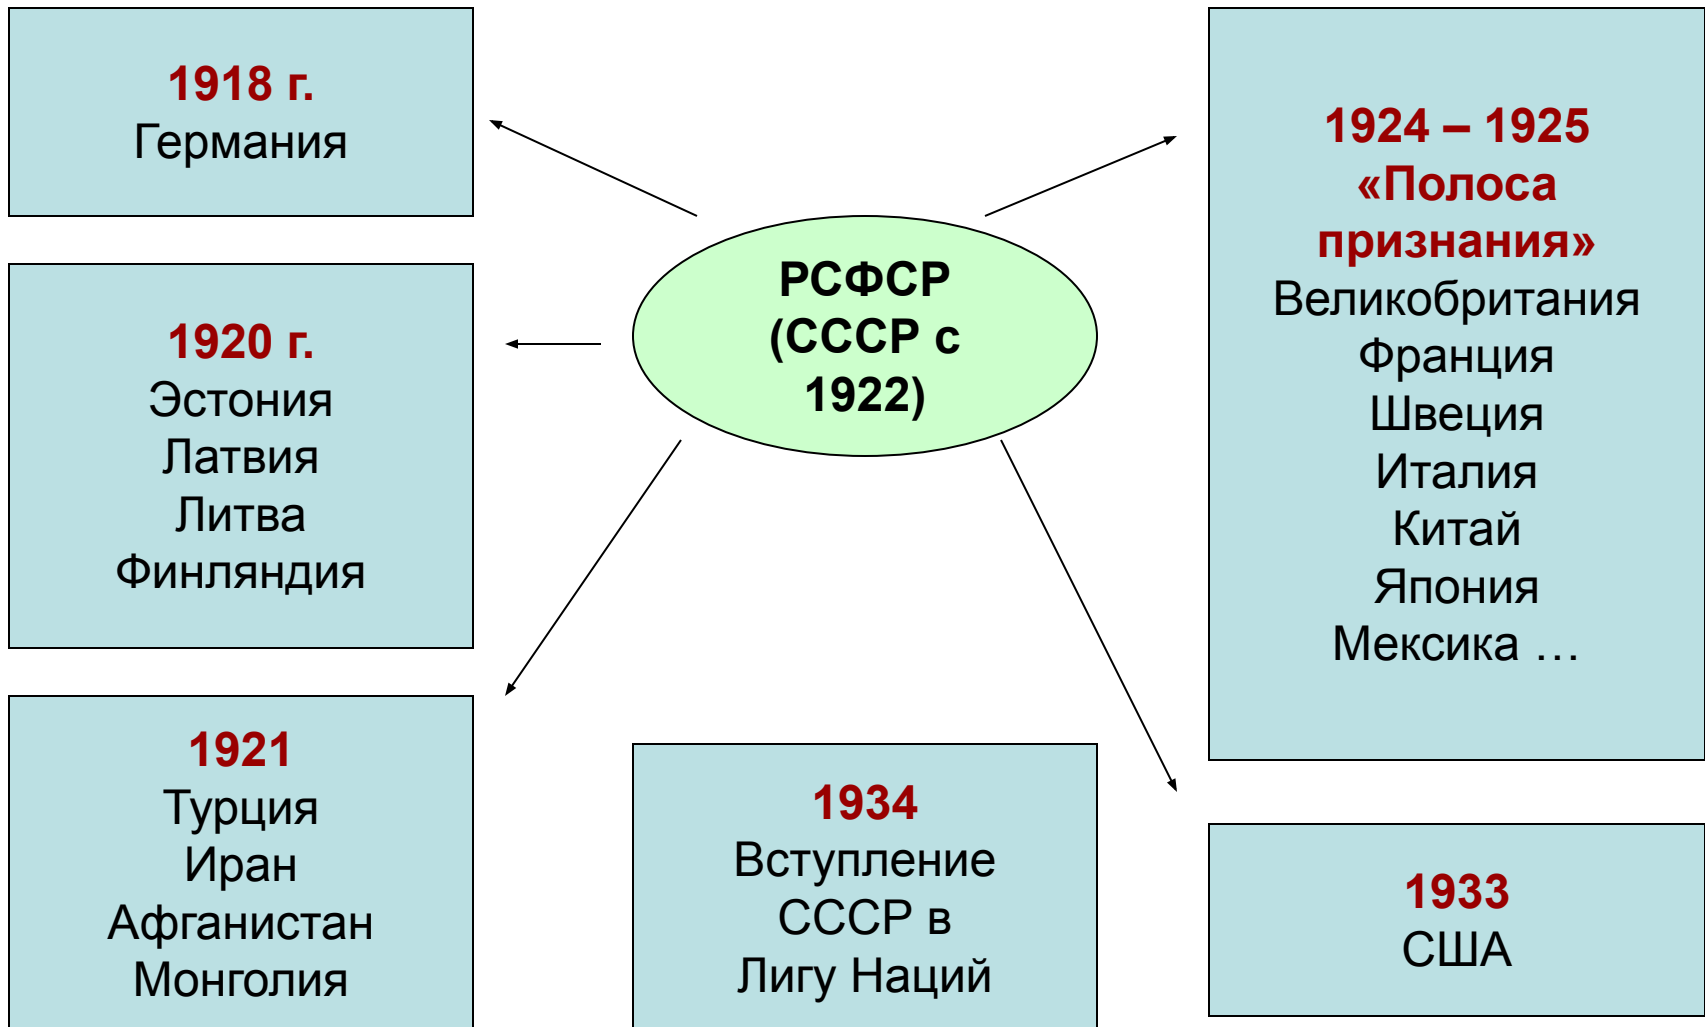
1918 г.
Германия

1920 г.
Эстония
Латвия
Литва
Финляндия

РСФСР
(СССР с
1922)

1924 – 1925
«Полоса
признания»
Великобритания
Франция
Швеция
Италия
Китай
Япония
Мексика …

1921
Турция
Иран
Афганистан
Монголия

1934
Вступление
СССР в
Лигу Наций

1933
США